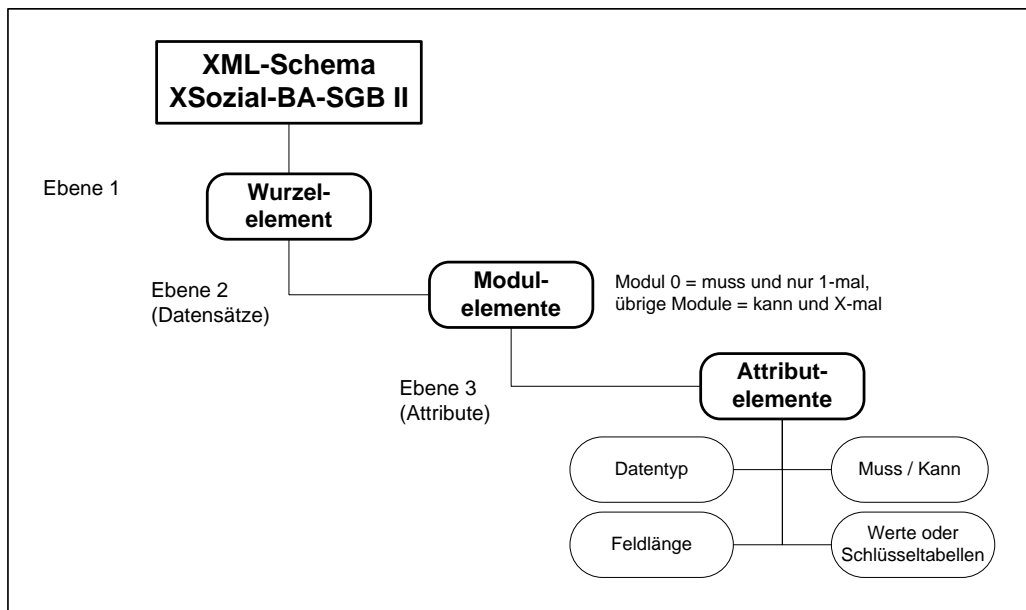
XML-Schema
XSozial-BA-SGB II

Ebene 1

Wurzel-
element

Ebene 2
(Datensätze)

Modul-
elemente

Modul 0 = muss und nur 1-mal,
übrige Module = kann und X-mal

Ebene 3
(Attribute)

Attribut-
elemente

Datentyp

Muss / Kann

Feldlänge

Werte oder
Schlüsseltabellen